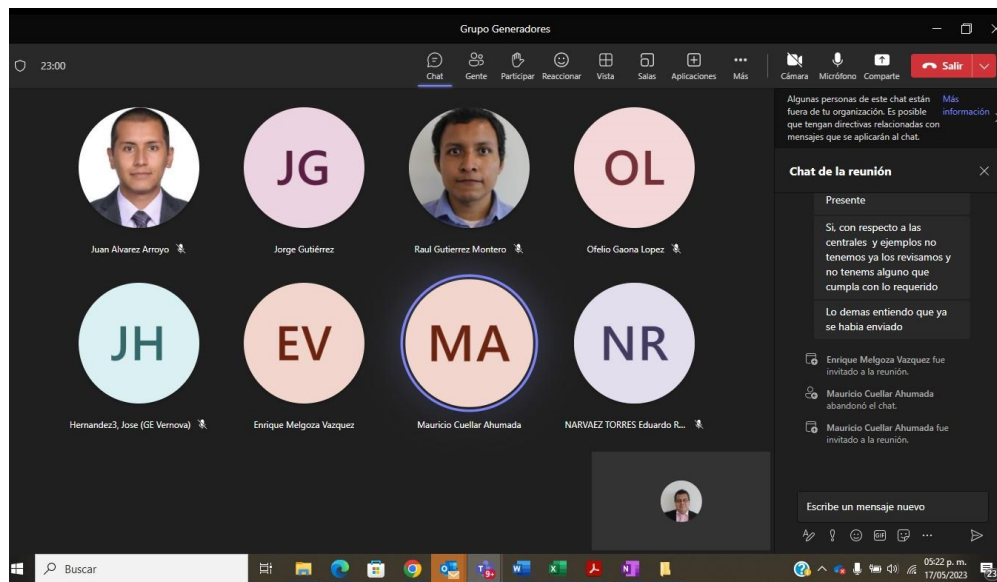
Grupo Generadores

23:00

Chat Gente Participar Reaccionar Vista Salas Aplicaciones Más Cámara Micrófono Compartir Salir

Algunas personas de este chat están fuera de tu organización. Es posible que tengan directivas relacionadas con mensajes que se aplicarán al chat. Más información

Chat de la reunión

Presente

Si, con respecto a las centrales y ejemplos no tenemos ya los revisamos y no tenemos alguno que cumpla con lo requerido

Lo demas entiendo que ya se habia enviado

Enrique Melgoza Vazquez fue invitado a la reunión.

Mauricio Cuellar Ahumada abandonó el chat.

Mauricio Cuellar Ahumada fue invitado a la reunión.

Escribe un mensaje nuevo

Juan Alvarez Arroyo

JG
Jorge Gutiérrez

Raul Gutierrez Montero

OL
Ofelio Gaona Lopez

JH
Hernandez3, Jose (GE Vernova)

EV
Enrique Melgoza Vazquez

MA
Mauricio Cuellar Ahumada

NR
NARVAEZ TORRES Eduardo R...

Buscar

05:22 p. m.
17/05/2023